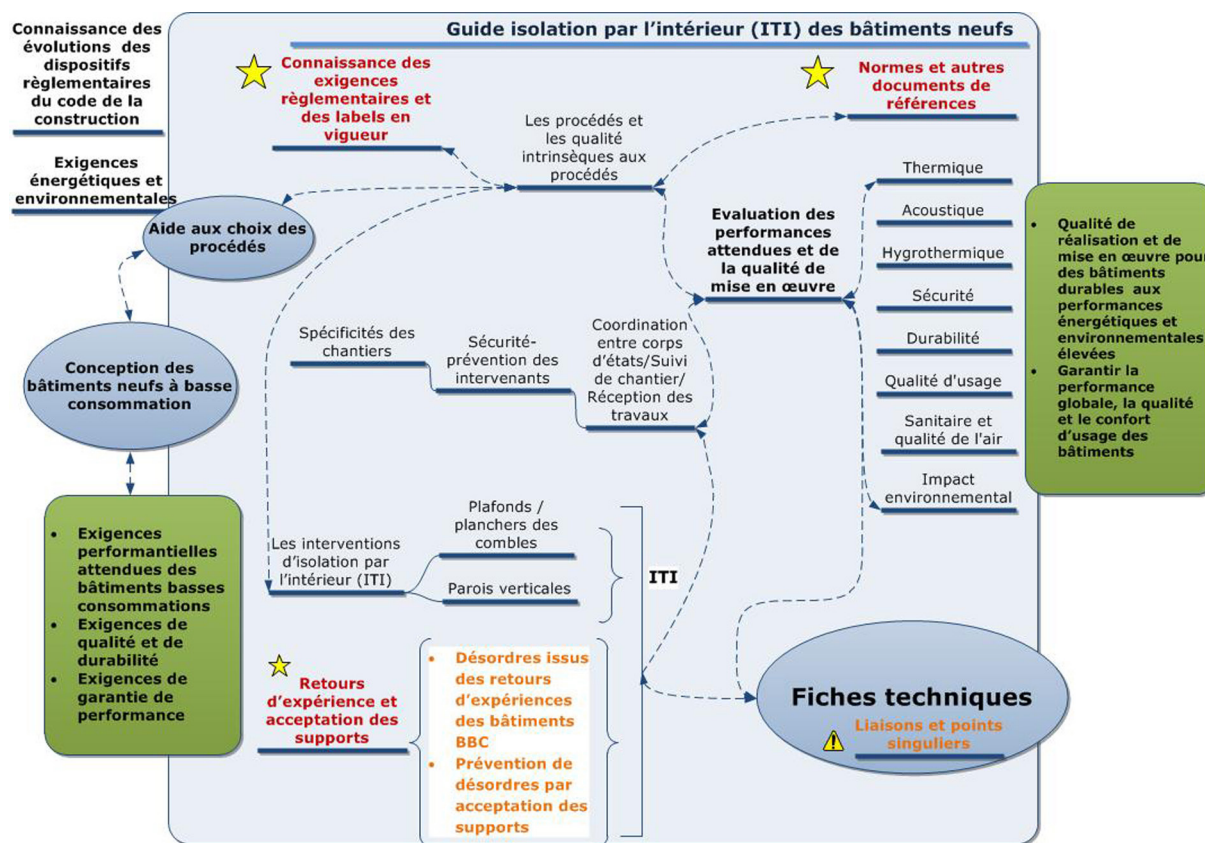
Connaissance des évolutions des dispositifs règlementaires du code de la construction

Exigences énergétiques et environnementales

Guide isolation par l'intérieur (ITI) des bâtiments neufs

Connaissance des exigences règlementaires et des labels en vigueur

Normes et autres documents de références

Les procédés et les qualité intrinsèques aux procédés

Aide aux choix des procédés

Thermique

Acoustique

Hygrothermique

Sécurité

Durabilité

Qualité d'usage

Sanitaire et qualité de l'air

Impact environnemental

Evaluation des performances attendues et de la qualité de mise en œuvre

- Qualité de réalisation et de mise en œuvre pour des bâtiments durables aux performances énergétiques et environnementales élevées
- Garantir la performance globale, la qualité et le confort d'usage des bâtiments

Conception des bâtiments neufs à basse consommation

Spécificités des chantiers

Sécurité-prévention des intervenants

Coordination entre corps d'états/Suivi de chantier/ Réception des travaux

- Exigences performantielles attendues des bâtiments basses consommations
- Exigences de qualité et de durabilité
- Exigences de garantie de performance

Les interventions d'isolation par l'intérieur (ITI)

Plafonds / planchers des combles

Parois verticales

ITI

Retours d'expérience et acceptation des supports

- Désordres issus des retours d'expériences des bâtiments BBC
- Prévention de désordres par acceptation des supports

Fiches techniques

Liaisons et points singuliers